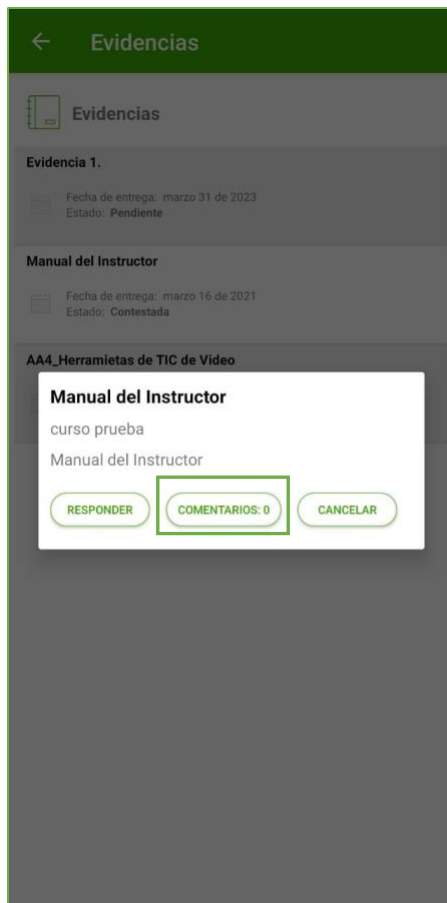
Evidencias

Evidencias

Evidencia 1.

Fecha de entrega: marzo 31 de 2023
Estado: Pendiente

Manual del Instructor

Fecha de entrega: marzo 16 de 2021
Estado: Contestada

AA4_Herramietas de TIC de Video

Manual del Instructor

curso prueba

Manual del Instructor

RESPONDER

COMENTARIOS: 0

CANCELAR